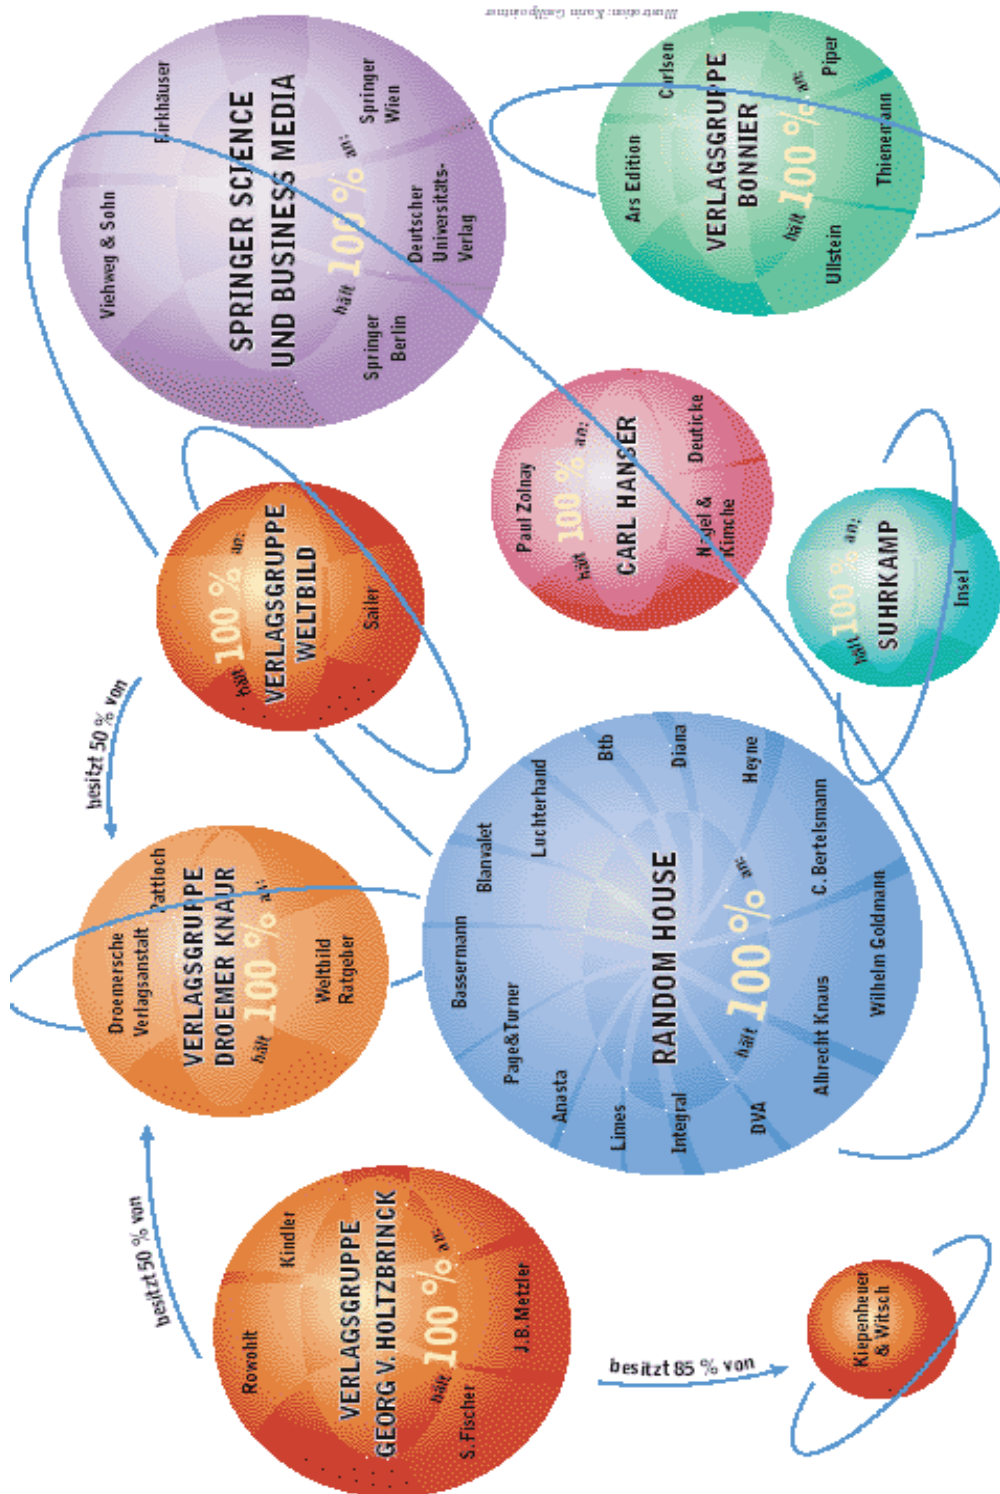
Illustration: Karin Gallapaitner

SPRINGER SCIENCE UND BUSINESS MEDIA
hält 100 % an:
Birkhäuser
Springer Wien
Deutscher Universitäts-Verlag
Springer Berlin
Viehweg & Sohn

VERLAGSGRUPPE BONNIER
hält 100 % an:
Carlsen
Piper
Thienemann
Ullstein
Ars Edition

CARL HANSER
hält 100 % an:
Paul Zolnay
Deuticke
Nagel & Kimche

VERLAGSGRUPPE WELTBILD
hält 100 % an:
Sailer

SUHRKAMP
hält 100 % an:
Insel

besitzt 50 % von

RANDOM HOUSE
hält 100 % an:
Blanvalet
Luchterhand
Btb
Diana
Heyne
C. Bertelsmann
Wilhelm Goldmann
Albrecht Knaus
DVA
Integral
Limes
Anasta
Page&Turner
Bassermann

VERLAGSGRUPPE DROEMER KNAUR
hält 100 % an:
Droemersche Verlagsanstalt
Pattloch
Weltbild Ratgeber

besitzt 50 % von

VERLAGSGRUPPE GEORG V. HOLTZBRINCK
hält 100 % an:
Rowohlt
Kindler
J.B. Metzler
S. Fischer

besitzt 85 % von

Kiepenheuer & Witsch